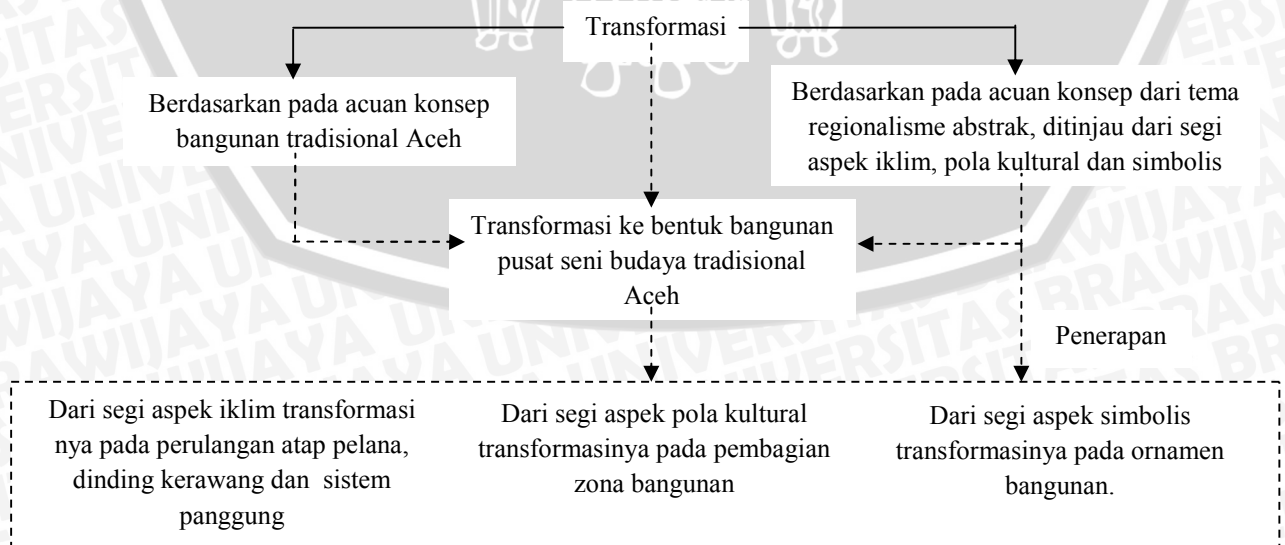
Transformasi

Berdasarkan pada acuan konsep bangunan tradisional Aceh

Berdasarkan pada acuan konsep dari tema regionalisme abstrak, ditinjau dari segi aspek iklim, pola kultural dan simbolis

Transformasi ke bentuk bangunan pusat seni budaya tradisional Aceh

Penerapan

Dari segi aspek iklim transformasi nya pada perulangan atap pelana, dinding kerawang dan sistem panggung

Dari segi aspek pola kultural transformasinya pada pembagian zona bangunan

Dari segi aspek simbolis transformasinya pada ornamen bangunan.